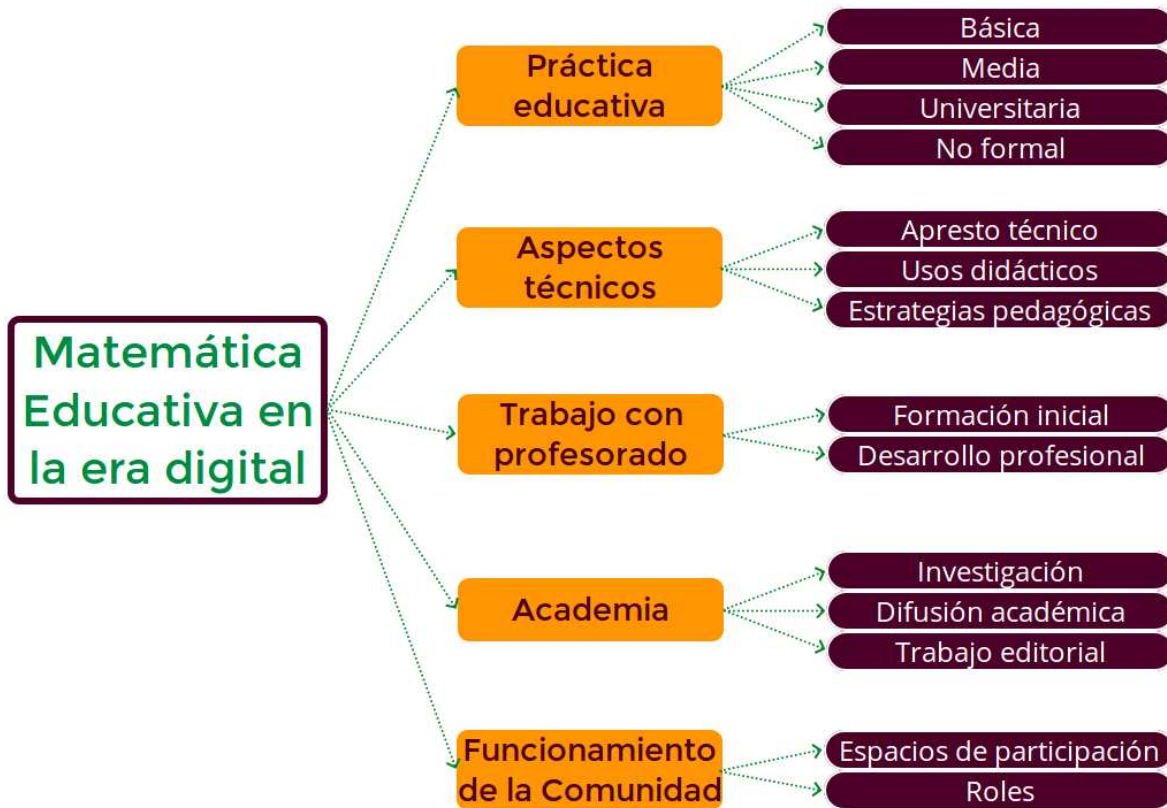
Matemática Educativa en la era digital

Práctica educativa

Básica

Media

Universitaria

No formal

Aspectos técnicos

Apresto técnico

Usos didácticos

Estrategias pedagógicas

Trabajo con profesorado

Formación inicial

Desarrollo profesional

Academia

Investigación

Difusión académica

Trabajo editorial

Funcionamiento de la Comunidad

Espacios de participación

Roles